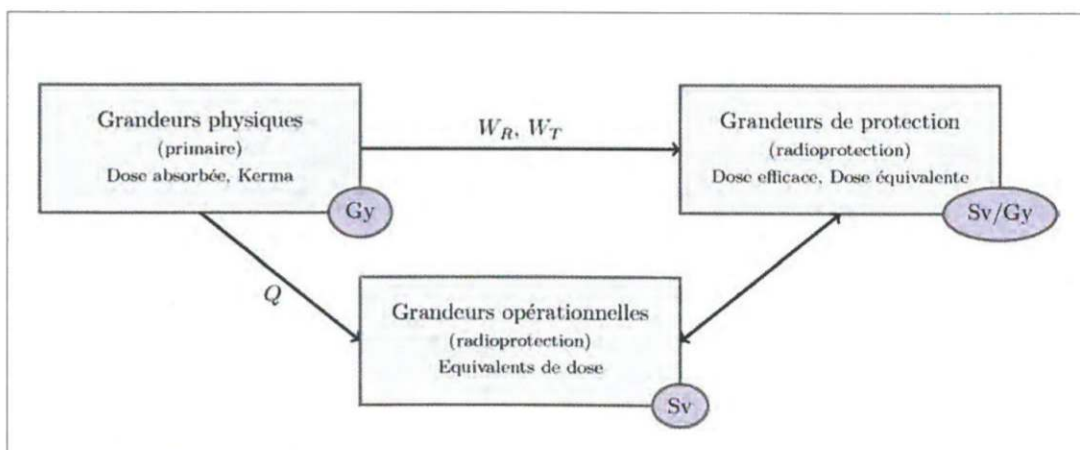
Grandeurs physiques
(primaire)
Dose absorbée, Kerma
Gy

$W_R$, $W_T$

Grandeurs de protection
(radioprotection)
Dose efficace, Dose équivalente
Sv/Gy

$Q$

Grandeurs opérationnelles
(radioprotection)
Equivalents de dose
Sv